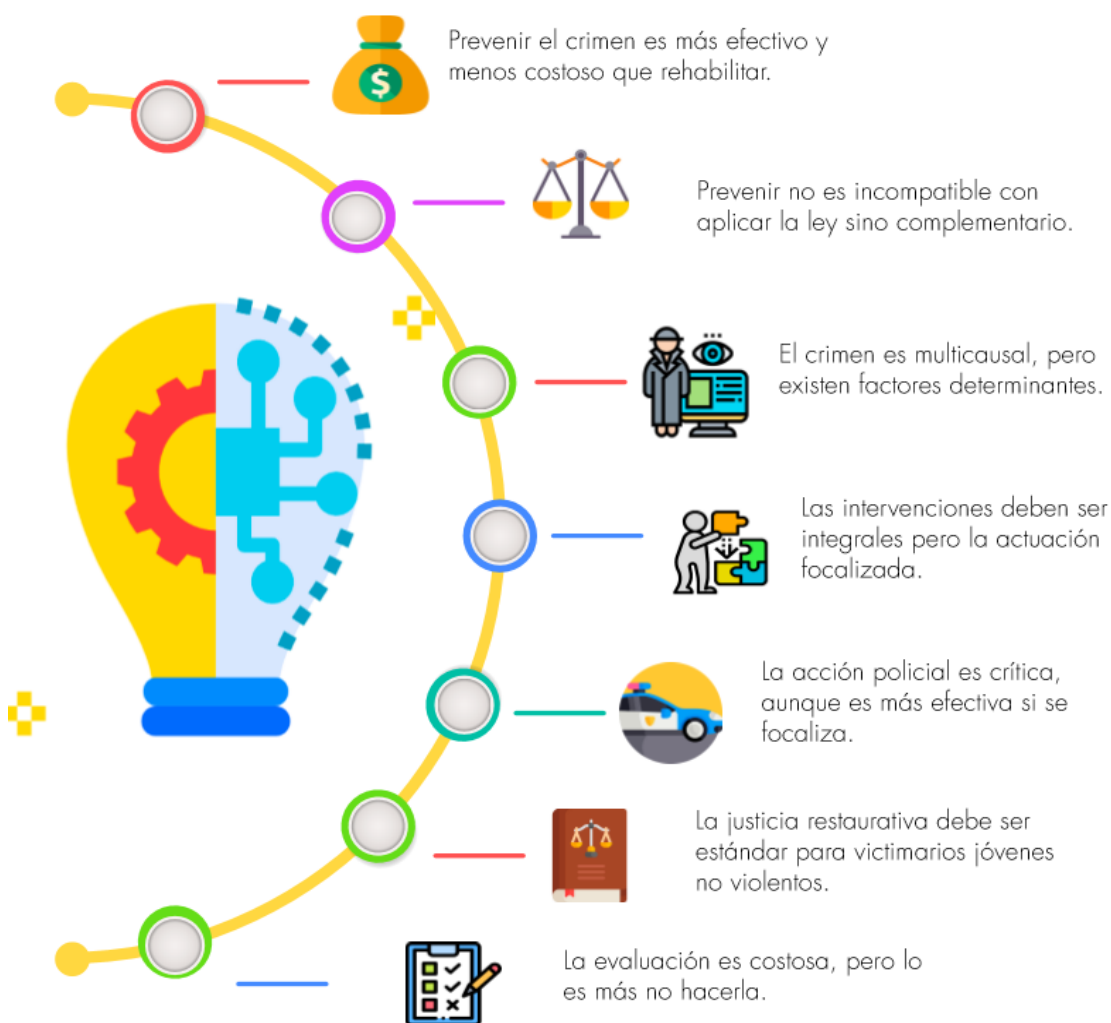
Prevenir el crimen es más efectivo y menos costoso que rehabilitar.

Prevenir no es incompatible con aplicar la ley sino complementario.

El crimen es multicausal, pero existen factores determinantes.

Las intervenciones deben ser integrales pero la actuación focalizada.

La acción policial es crítica, aunque es más efectiva si se focaliza.

La justicia restaurativa debe ser estándar para victimarios jóvenes no violentos.

La evaluación es costosa, pero lo es más no hacerla.